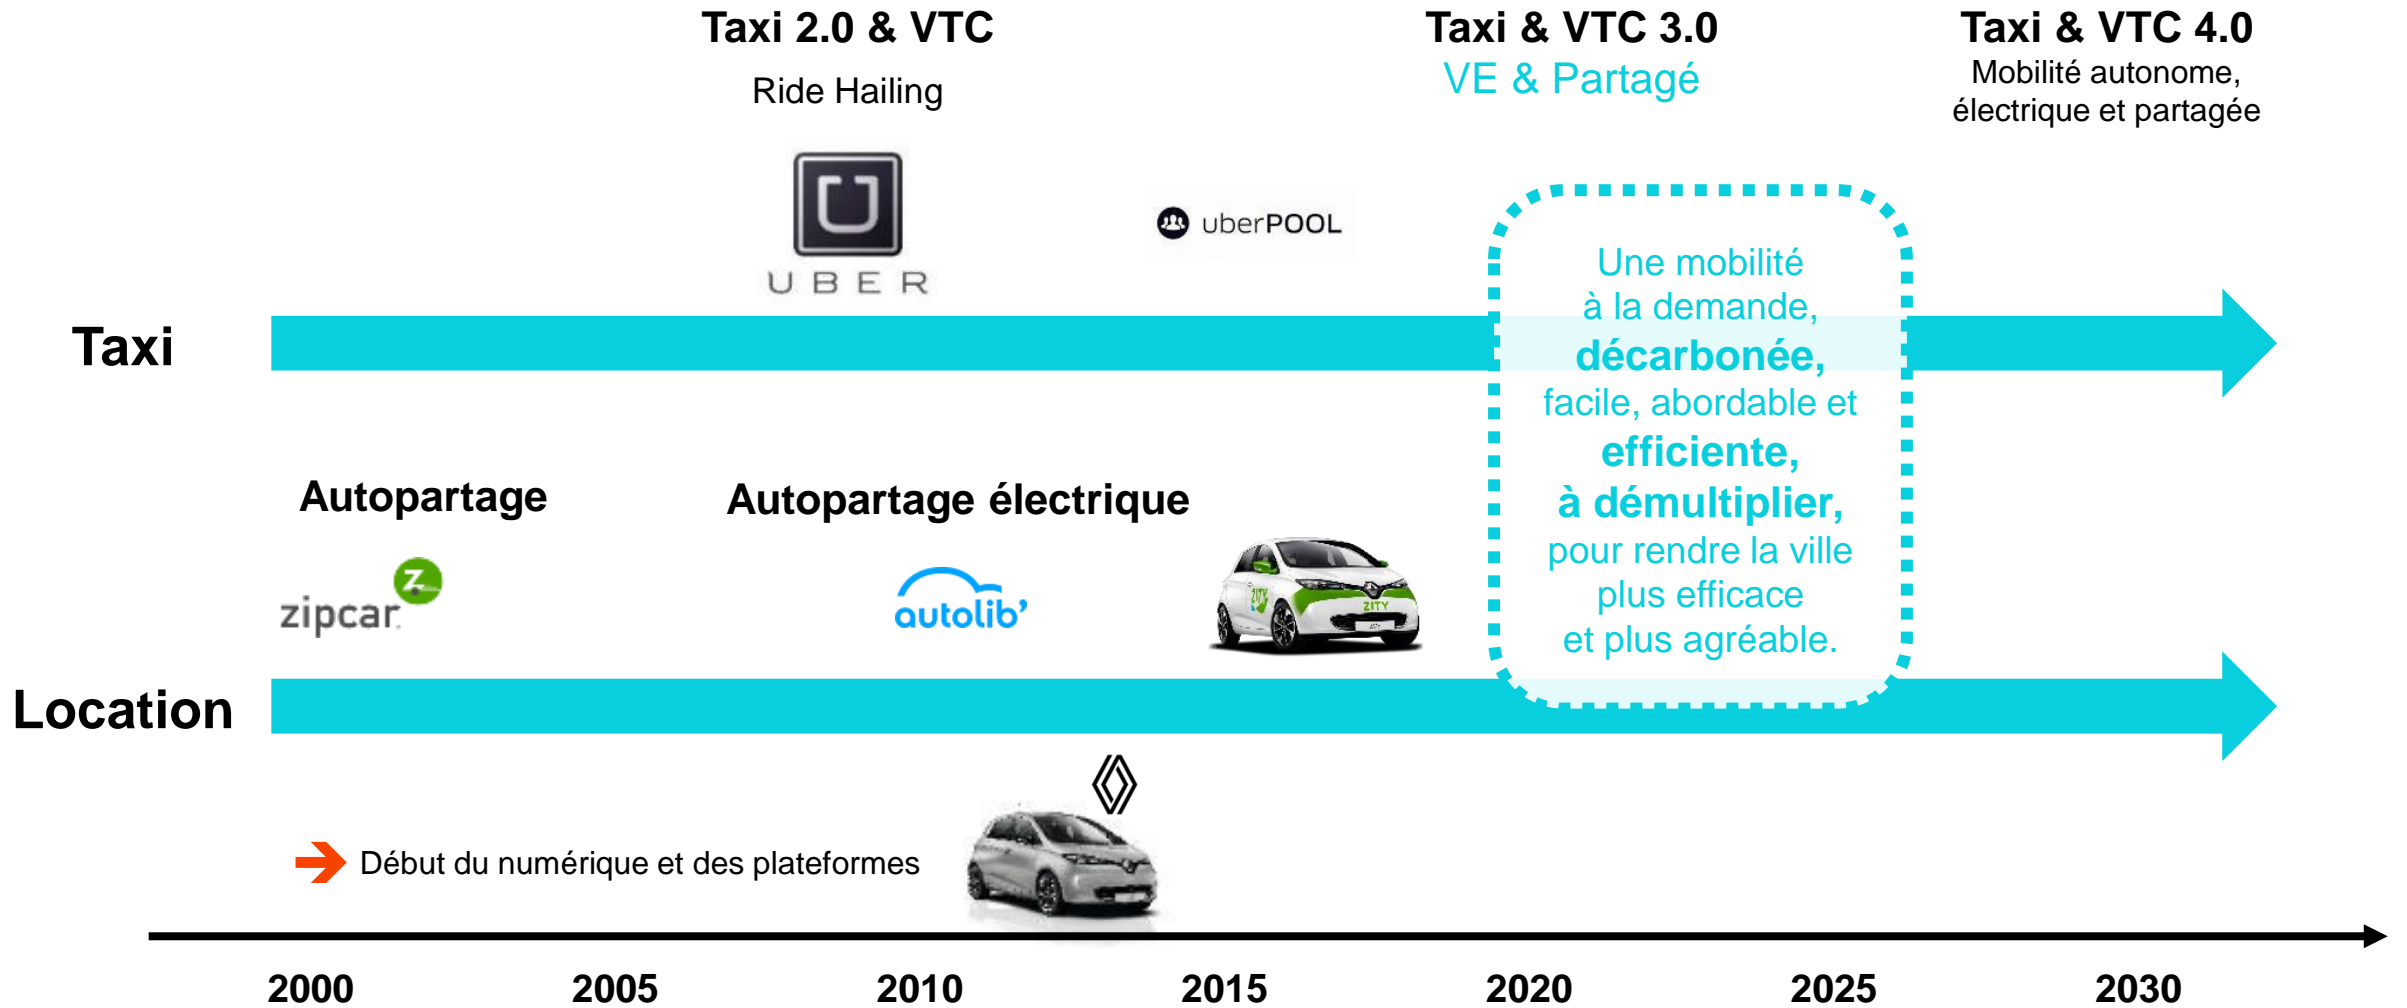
Taxi 2.0 & VTC
Ride Hailing

Taxi & VTC 3.0
VE & Partagé

Taxi & VTC 4.0
Mobilité autonome, électrique et partagée

UBER

uberPOOL

Une mobilité à la demande, **décarbonée,** facile, abordable et **efficiente,** **à démultiplier,** pour rendre la ville plus efficace et plus agréable.

Taxi

Autopartage

Autopartage électrique

zipcar

autolib'

ZITY

Location

Début du numérique et des plateformes

2000 2005 2010 2015 2020 2025 2030